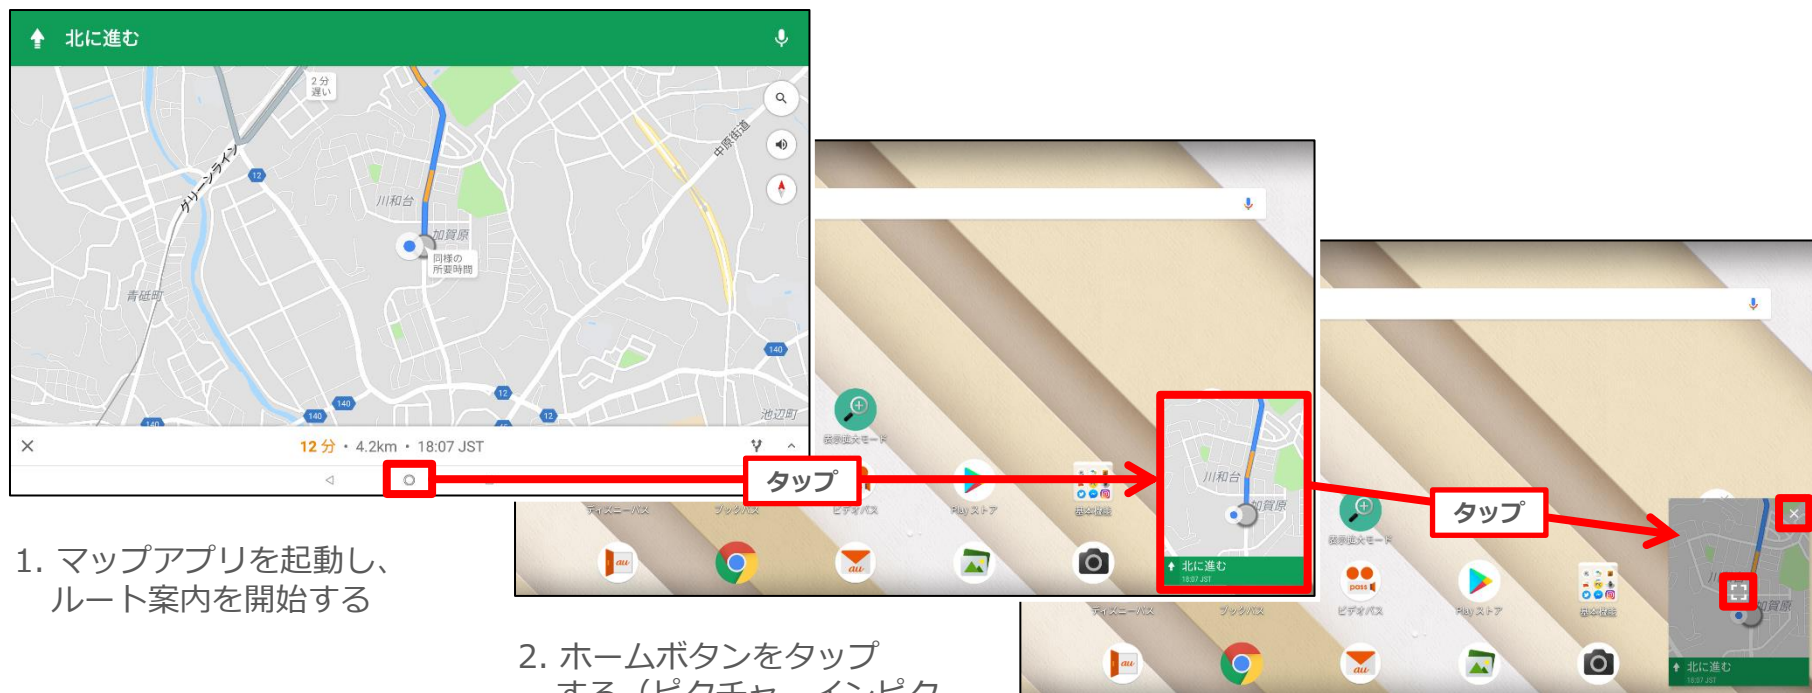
北に進む

2 分
遅い

中原街道

グリーンライン

12

川和台

加賀原

同様の
所要時間

青砥町

140

12

140

140

12

池辺町

140

12 分 • 4.2km • 18:07 JST

タップ

画面拡大モード

ディズニーパス

ブックパス

ビデオパス

Play ストア

基本機能

川和台

加賀原

北に進む

タップ

画面拡大モード

ビデオパス

Play ストア

基本機能

ディズニーパス

ブックパス

加賀原

北に進む

1. マップアプリを起動し、ルート案内を開始する

2. ホームボタンをタップする（ピクチャ・インピク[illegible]